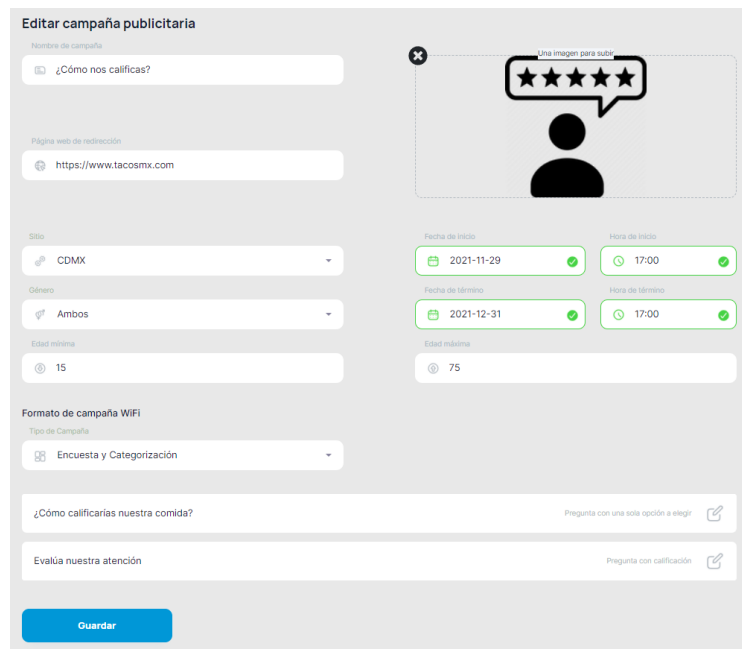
Editar campaña publicitaria

Nombre de campaña

¿Cómo nos calificas?

Una imagen para subir

Página web de redirección

https://www.tacosmx.com

Sitio

CDMX

Fecha de inicio

2021-11-29

Hora de inicio

17:00

Género

Ambos

Fecha de término

2021-12-31

Hora de término

17:00

Edad mínima

15

Edad máxima

75

Formato de campaña WiFi

Tipo de Campaña

Encuesta y Categorización

¿Cómo calificarías nuestra comida?

Pregunta con una sola opción a elegir

Evalúa nuestra atención

Pregunta con calificación

Guardar